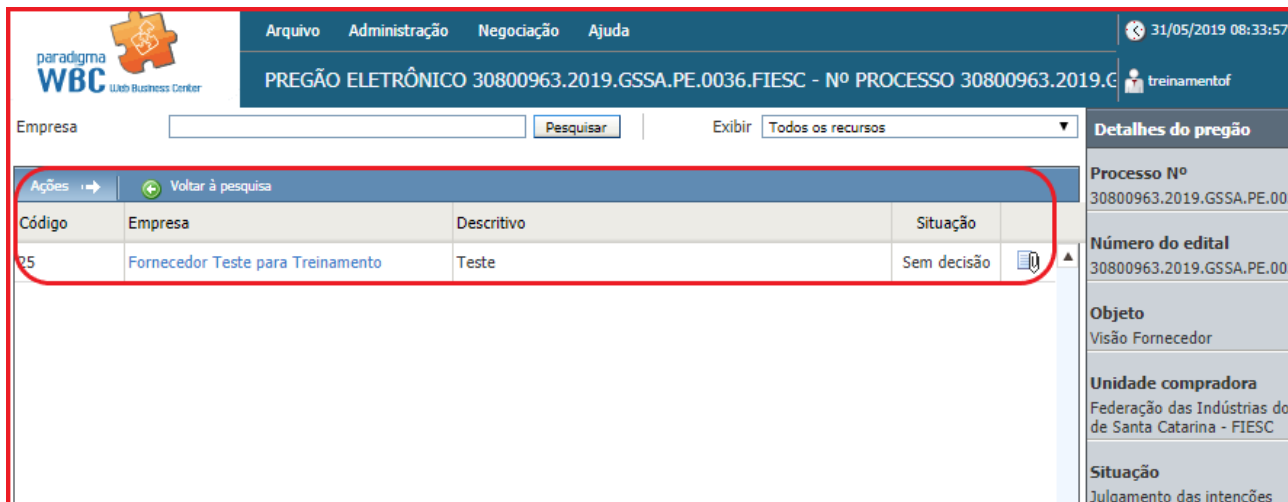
paradigma WBC Web Business Center

Arquivo Administração Negociação Ajuda

31/05/2019 08:33:57

PREGÃO ELETRÔNICO 30800963.2019.GSSA.PE.0036.FIESC - Nº PROCESSO 30800963.2019.G

treinamentof

Empresa Pesquisar Exibir Todos os recursos

Detalhes do pregão

Ações Voltar à pesquisa

| Código | Empresa | Descritivo | Situação |
|---|---|---|---|
| 25 | Fornecedor Teste para Treinamento | Teste | Sem decisão |

Processo Nº
30800963.2019.GSSA.PE.00

Número do edital
30800963.2019.GSSA.PE.00

Objeto
Visão Fornecedor

Unidade compradora
Federação das Indústrias do de Santa Catarina - FIESC

Situação
Julgamento das intenções